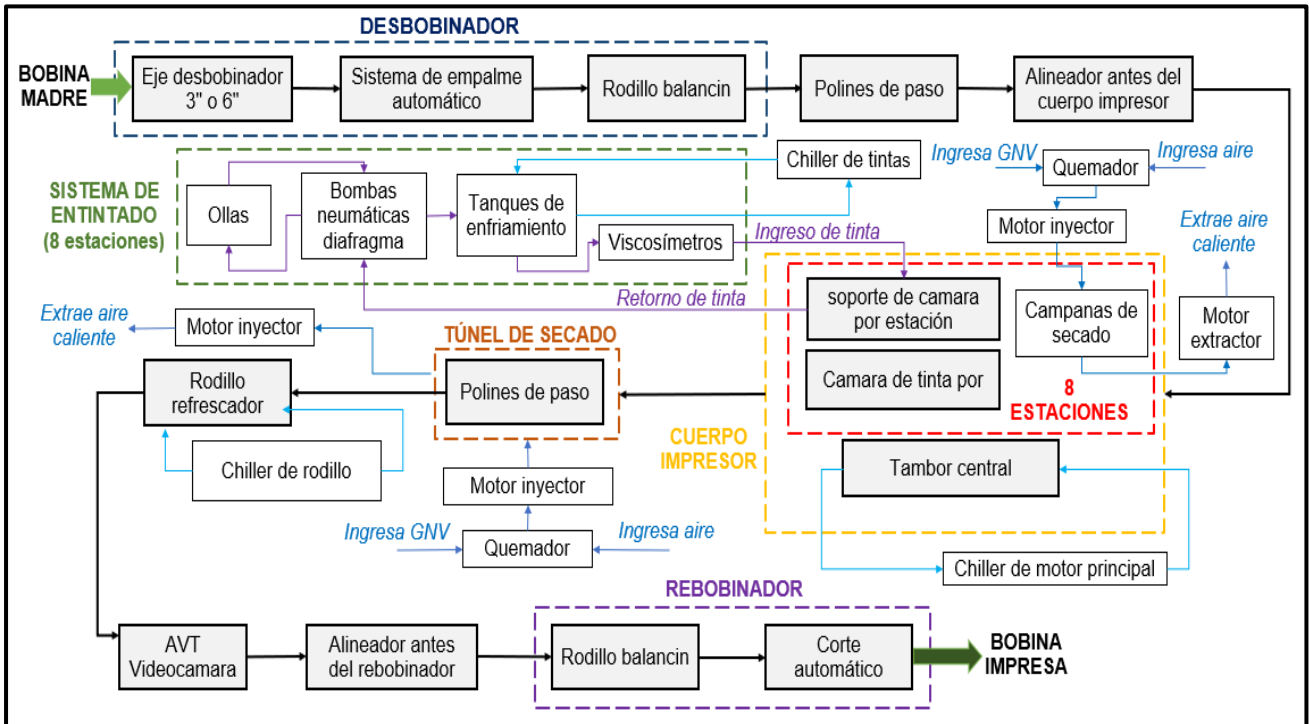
DESBOBINADOR

BOBINA MADRE

Eje desbobinador 3" o 6"

Sistema de empalme automático

Rodillo balancin

Polines de paso

Alineador antes del cuerpo impresor

SISTEMA DE ENTINTADO (8 estaciones)

Ollas

Bombas neumáticas diafragma

Tanques de enfriamiento

Viscosímetros

Chiller de tintas

Ingresa GNV

Quemador

Ingresa aire

Motor inyector

Extrae aire caliente

Ingreso de tinta

Retorno de tinta

soporte de camara por estación

Campanas de secado

Motor extractor

Camara de tinta por

8 ESTACIONES

Extrae aire caliente

Motor inyector

TÚNEL DE SECADO

Rodillo refrescador

Polines de paso

Chiller de rodillo

CUERPO IMPRESOR

Tambor central

Motor inyector

Ingresa GNV

Quemador

Ingresa aire

Chiller de motor principal

REBOBINADOR

AVT Videocamara

Alineador antes del rebobinador

Rodillo balancin

Corte automático

BOBINA IMPRESA